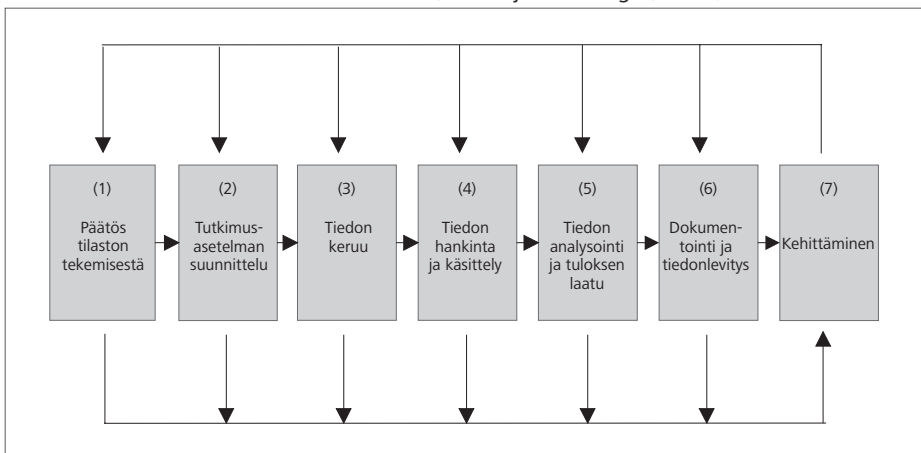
(1)
Päätös tilaston tekemisestä

(2)
Tutkimusasetelman suunnittelu

(3)
Tiedon keruu

(4)
Tiedon hankinta ja käsittely

(5)
Tiedon analysointi ja tuloksen laatu

(6)
Dokumentointi ja tiedonlevitys

(7)
Kehittäminen